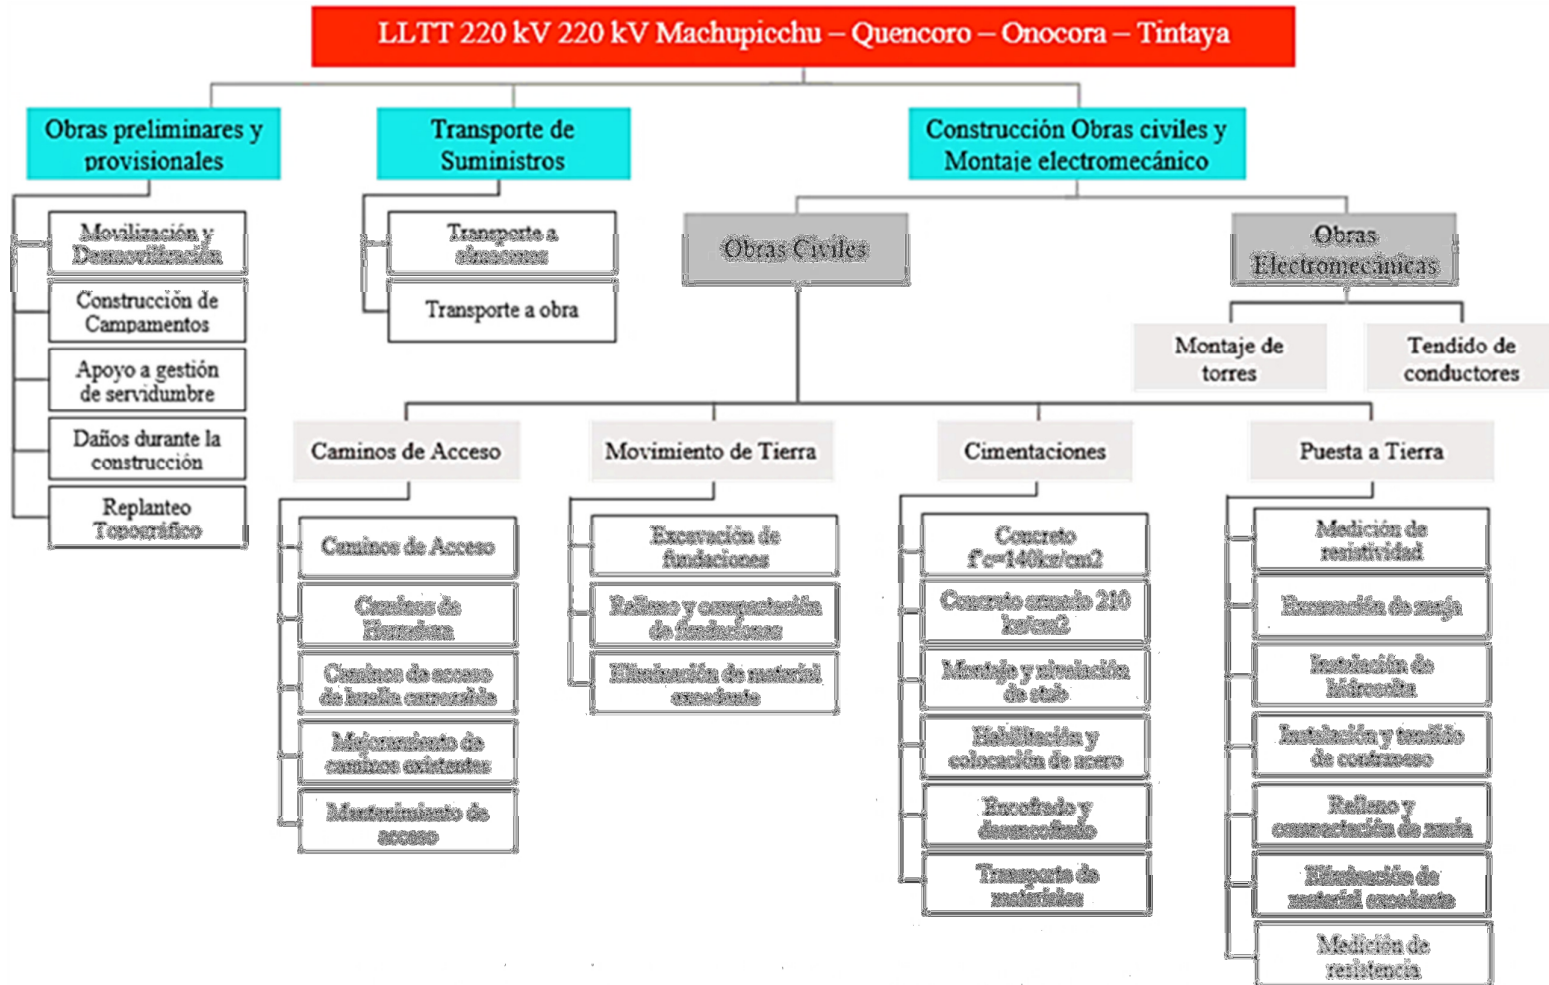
LLTT 220 kV 220 kV Machupicchu – Quencoro – Onocora – Tintaya

Obras preliminares y provisionales

Movilización y Desmovilización

Construcción de Campamentos

Apoyo a gestión de servidumbre

Daños durante la construcción

Replanteo Topográfico

Transporte de Suministros

Transporte a almacenes

Transporte a obra

Construcción Obras civiles y Montaje electromecánico

Obras Civiles

Obras Electromecánicas

Montaje de torres

Tendido de conductores

Caminos de Acceso

Caminos de Acceso

Caminos de Herradura

Caminos de acceso de huella carrozable

Mejoramiento de caminos existentes

Mantenimiento de acceso

Movimiento de Tierra

Excavación de fundaciones

Relleno y compactación de fundaciones

Eliminación de material excedente

Cimentaciones

Concreto f'c=140kg/cm2

Concreto armado 210 kg/cm2

Montaje y nivelación de stub

Habilitación y colocación de acero

Encofrado y desencofrado

Transporte de materiales

Puesta a Tierra

Medición de resistividad

Excavación de zanja

Instalación de Varilla

Instalación y tendido de contrapeso

Relleno y compactación de zanja

Eliminación de material excedente

Medición de resistencia